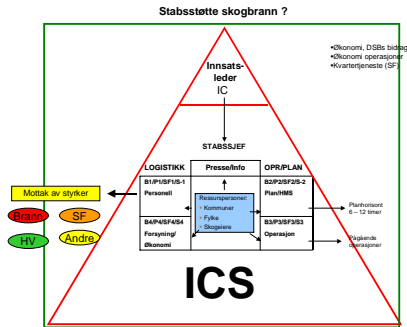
Stabsstøtte skogbrann ?

•Økonomi, DSBs bidrag
•Økonomi operasjoner
•Kvartertjeneste (SF)

Innsatsleder
IC

STABSSJEF

| LOGISTIKK | Presse/info | OPR/PLAN |
|---|---|---|
| B1/P1/SF1/S-1 Personell | | B2/P2/SF2/S-2 Plan/HMS |
| | Ressurspersoner: • Kommuner • Fylke • Skogeiere | |
| B4/P4/SF4/S4 Forsyning/ Økonomi | | B3/P3/SF3/S3 Operasjon |

Mottak av styrker

Brann
SF
HV
Andre

Planhorisont 6 – 12 timer

Pågående operasjoner

ICS